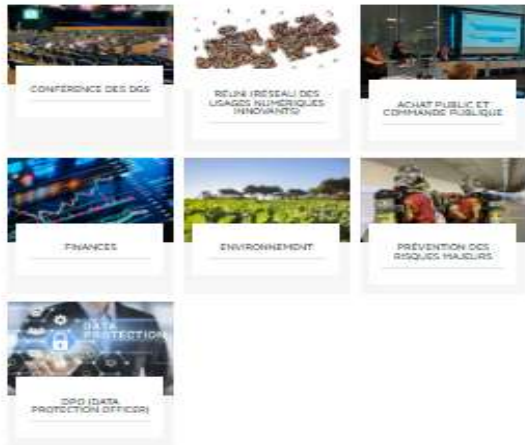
CONFÉRENCE DES DGS

REUNI (RÉSEAU DES USAGES NUMÉRIQUES INNOVANTS)

ACHAT PUBLIC ET COMMANDE PUBLIQUE

FINANCES

ENVIRONNEMENT

PRÉVENTION DES RISQUES MAJEURS

DATA PROTECTION

DPO (DATA PROTECTION OFFICER)